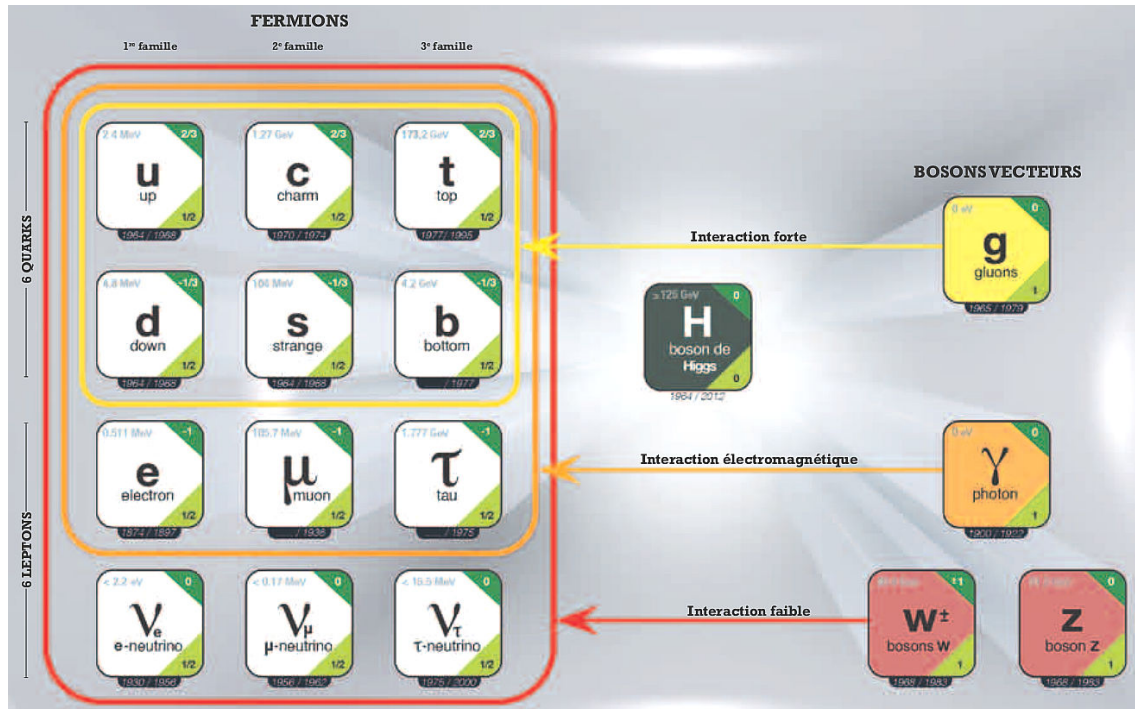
FERMIONS

1re famille
2e famille
3e famille

6 QUARKS
6 LEPTONS

2.4 MeV 2/3
u
up
1/2
1964 / 1968

1.27 GeV 2/3
c
charm
1/2
1970 / 1974

173,2 GeV 2/3
t
top
1/2
1977 / 1995

4.8 MeV -1/3
d
down
1/2
1964 / 1968

104 MeV -1/3
s
strange
1/2
1964 / 1968

4.2 GeV -1/3
b
bottom
1/2
... / 1977

0.511 MeV -1
e
electron
1/2
1874 / 1897

105.7 MeV -1
μ
muon
1/2
... / 1936

1.777 GeV -1
τ
tau
1/2
... / 1975

< 2.2 eV 0
$\nu_e$
e-neutrino
1/2
1930 / 1956

< 0.17 MeV 0
$\nu_\mu$
μ-neutrino
1/2
1956 / 1962

< 15.5 MeV 0
$\nu_\tau$
τ-neutrino
1/2
1975 / 2000

BOSONS VECTEURS

Interaction forte

0 eV 0
g
gluons
1
1965 / 1979

≈125 GeV 0
H
boson de Higgs
0
1964 / 2012

Interaction électromagnétique

0 eV 0
γ
photon
1
1900 / 1922

Interaction faible

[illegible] ±1
W±
bosons W
1
1968 / 1983

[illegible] 0
Z
boson Z
1
1968 / 1983